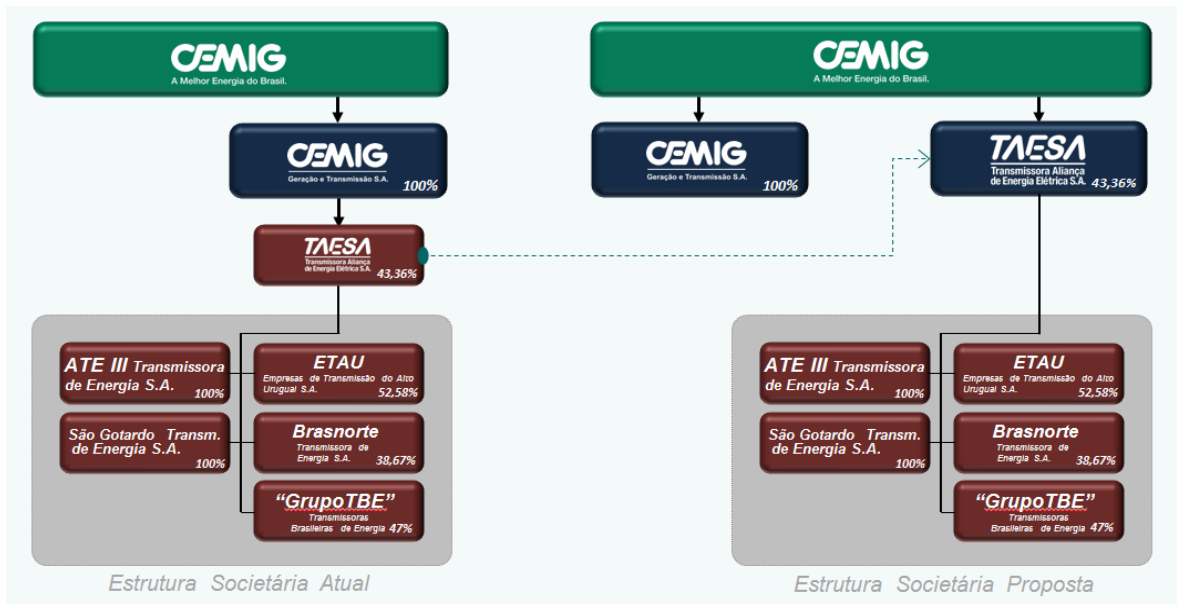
CEMIG
A Melhor Energia do Brasil.

CEMIG
Geração e Transmissão S.A.
100%

TAESA
Transmissora Aliança de Energia Elétrica S.A.
43,36%

ATE III Transmissora de Energia S.A.
100%

ETAU
Empresas de Transmissão do Alto Uruguai S.A.
52,58%

São Gotardo Transm. de Energia S.A.
100%

Brasnorte
Transmissora de Energia S.A.
38,67%

"GrupoTBE"
Transmissoras Brasileiras de Energia 47%

Estrutura Societária Atual

CEMIG
A Melhor Energia do Brasil.

CEMIG
Geração e Transmissão S.A.
100%

TAESA
Transmissora Aliança de Energia Elétrica S.A.
43,36%

ATE III Transmissora de Energia S.A.
100%

ETAU
Empresas de Transmissão do Alto Uruguai S.A.
52,58%

São Gotardo Transm. de Energia S.A.
100%

Brasnorte
Transmissora de Energia S.A.
38,67%

"GrupoTBE"
Transmissoras Brasileiras de Energia 47%

Estrutura Societária Proposta